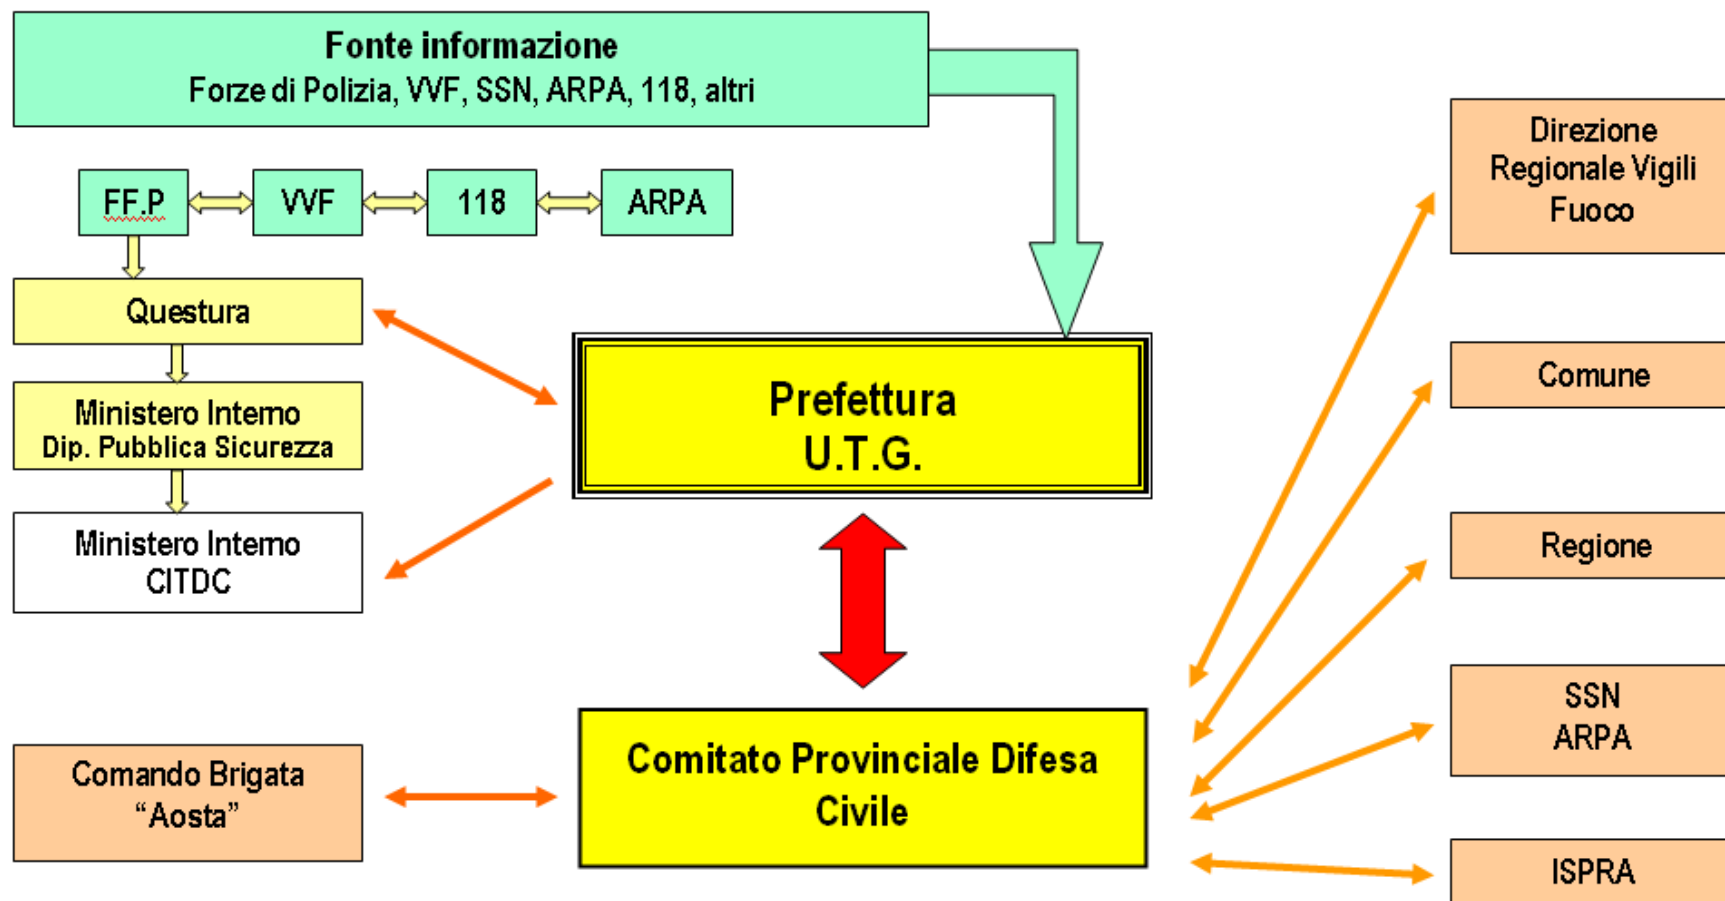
Fonte informazione
Forze di Polizia, VVF, SSN, ARPA, 118, altri

FF.P

VVF

118

ARPA

Questura

Ministero Interno
Dip. Pubblica Sicurezza

Ministero Interno
CITDC

Prefettura
U.T.G.

Comitato Provinciale Difesa Civile

Comando Brigata
“Aosta”

Direzione Regionale Vigili Fuoco

Comune

Regione

SSN
ARPA

ISPRA